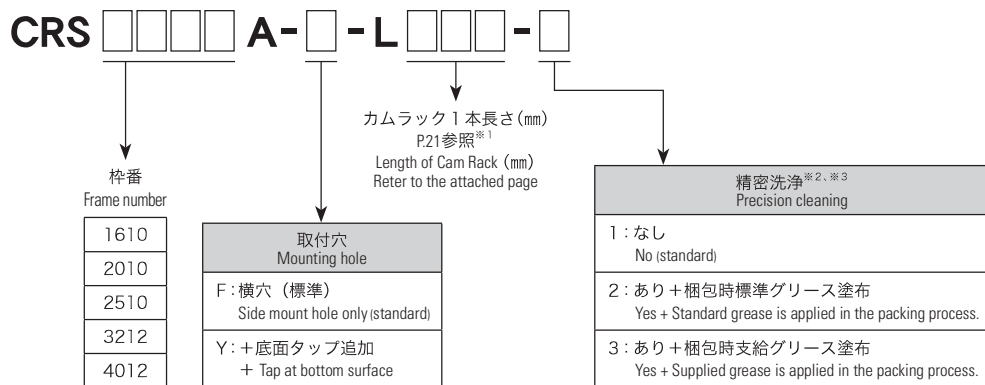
CRS □□□□ A- □ - L □□□ - □

カムラック１本長さ(mm)
P.21参照※1
Length of Cam Rack (mm)
Reter to the attached page

枠番
Frame number

| |
|---|
| 1610 |
| 2010 |
| 2510 |
| 3212 |
| 4012 |

| 取付穴 Mounting hole |
|---|
| F：横穴（標準） Side mount hole only (standard) |
| Y：＋底面タップ追加 ＋ Tap at bottom surface |

| 精密洗浄※2、※3 Precision cleaning |
|---|
| 1：なし No (standard) |
| 2：あり＋梱包時標準グリース塗布 Yes + Standard grease is applied in the packing process. |
| 3：あり＋梱包時支給グリース塗布 Yes + Supplied grease is applied in the packing process. |